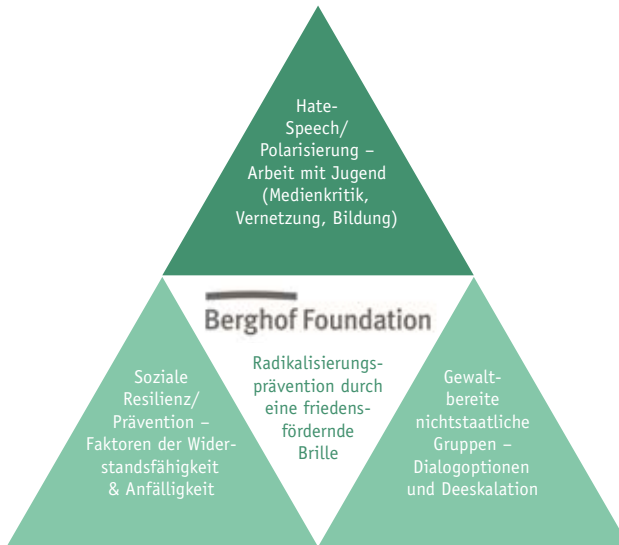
Hate-Speech/ Polarisierung – Arbeit mit Jugend (Medienkritik, Vernetzung, Bildung)

Berghof Foundation

Soziale Resilienz/ Prävention – Faktoren der Widerstandsfähigkeit & Anfälligkeit

Radikalisierungsprävention durch eine friedensfördernde Brille

Gewaltbereite nichtstaatliche Gruppen – Dialogoptionen und Deeskalation